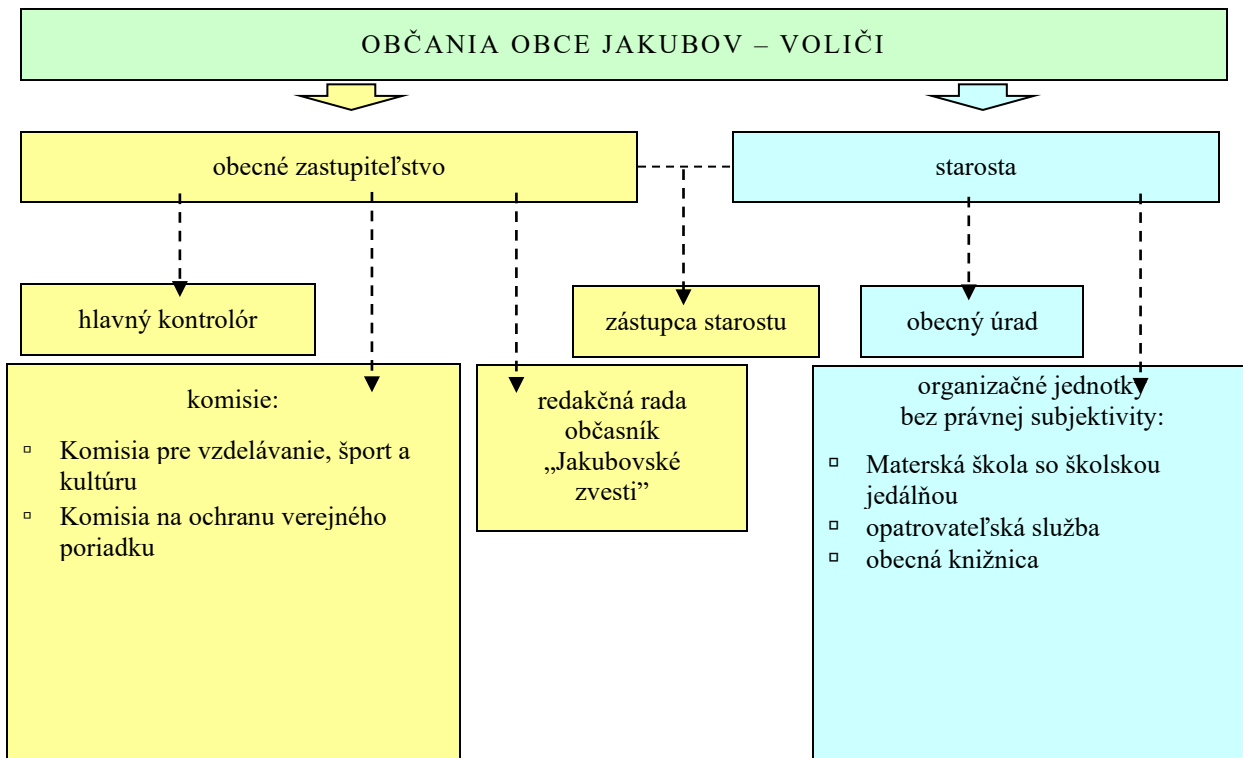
OBČANIA OBCE JAKUBOV – VOLIČI

obecné zastupiteľstvo

starosta

hlavný kontrolór

zástupca starostu

obecný úrad

komisie:

▫ Komisia pre vzdelávanie, šport a kultúru
▫ Komisia na ochranu verejného poriadku

redakčná rada občasník „Jakubovské zvesti"

organizačné jednotky bez právnej subjektivity:

▫ Materská škola so školskou jedálňou
▫ opatrovateľská služba
▫ obecná knižnica